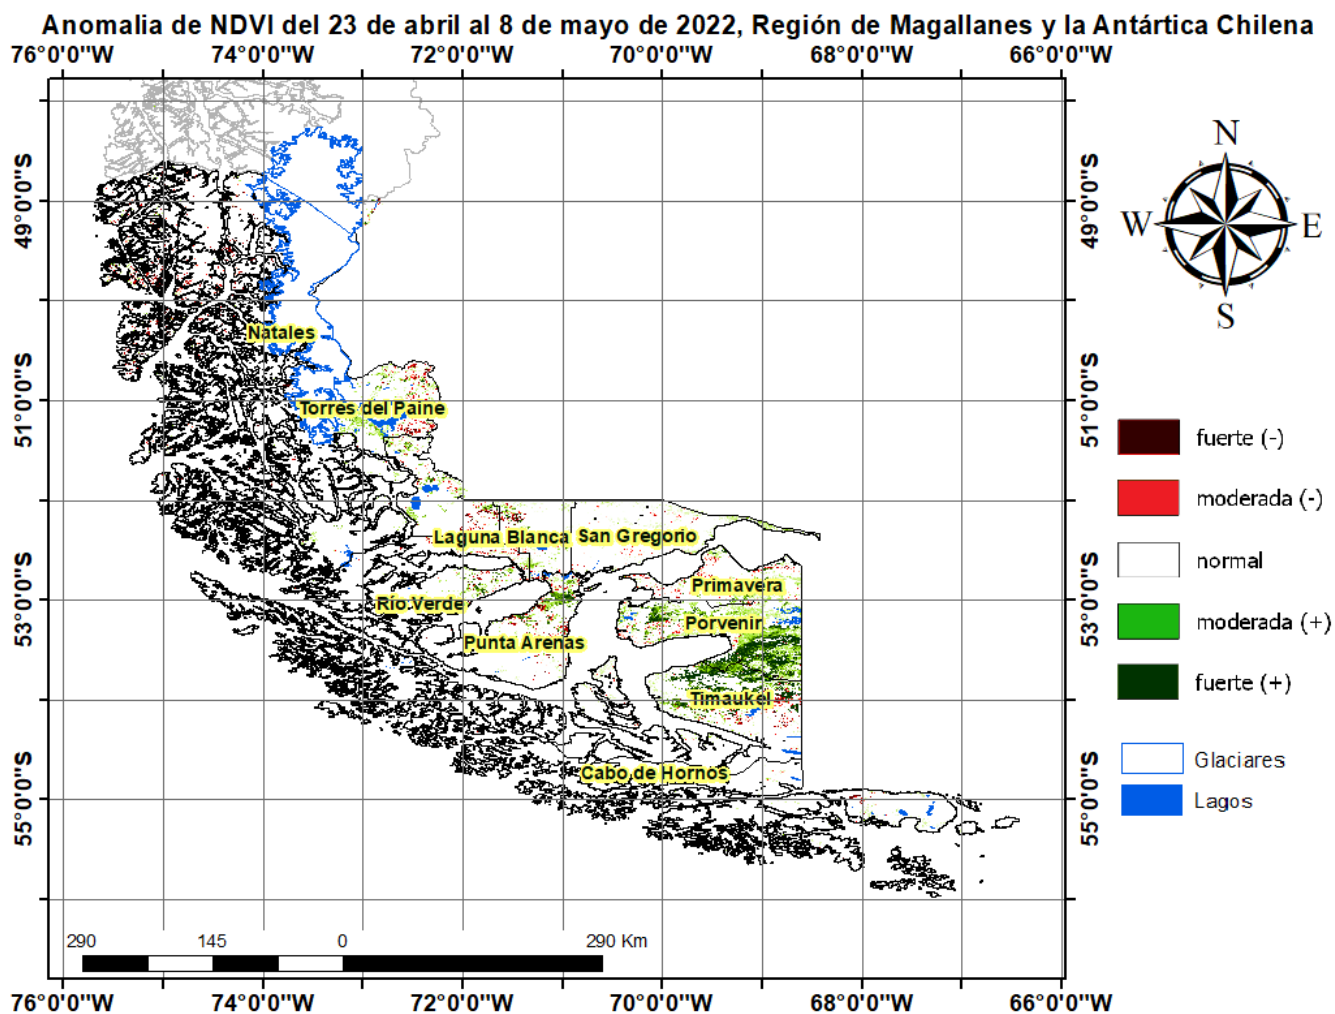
Anomalia de NDVI del 23 de abril al 8 de mayo de 2022, Región de Magallanes y la Antártica Chilena

76°0'0"W 74°0'0"W 72°0'0"W 70°0'0"W 68°0'0"W 66°0'0"W

49°0'0"S
51°0'0"S
53°0'0"S
55°0'0"S

N
W E
S

Natales
Torres del Paine
Laguna Blanca
San Gregorio
Primavera
Río Verde
Porvenir
Punta Arenas
Timaukel
Cabo de Hornos

fuerte (-)
moderada (-)
normal
moderada (+)
fuerte (+)

Glaciares
Lagos

290 145 0 290 Km

49°0'0"S
51°0'0"S
53°0'0"S
55°0'0"S

76°0'0"W 74°0'0"W 72°0'0"W 70°0'0"W 68°0'0"W 66°0'0"W